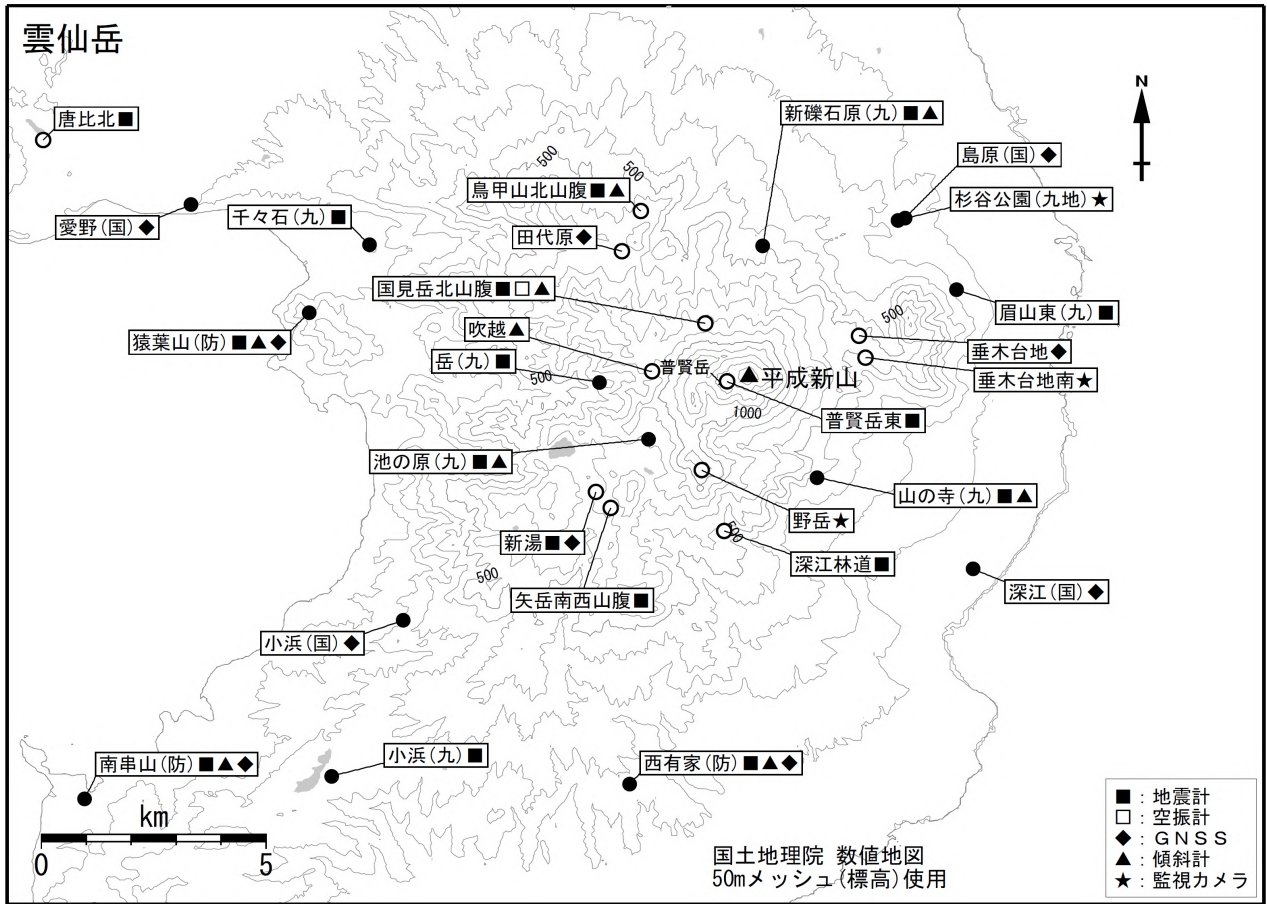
雲仙岳

N

唐比北■

新礫石原（九）■▲

500

500

島原（国）◆

鳥甲山北山腹■▲

杉谷公園（九地）★

愛野（国）◆

千々石（九）■

田代原◆

国見岳北山腹■□▲

眉山東（九）■

500

猿葉山（防）■▲◆

吹越▲

垂木台地◆

普賢岳

▲平成新山

垂木台地南★

岳（九）■

500

1000

普賢岳東■

池の原（九）■▲

山の寺（九）■▲

野岳★

新湯■◆

500

深江林道■

500

深江（国）◆

矢岳南西山腹■

小浜（国）◆

南串山（防）■▲◆

小浜（九）■

西有家（防）■▲◆

km

0

5

国土地理院 数値地図
50mメッシュ（標高）使用

■：地震計
□：空振計
◆：GNSS
▲：傾斜計
★：監視カメラ